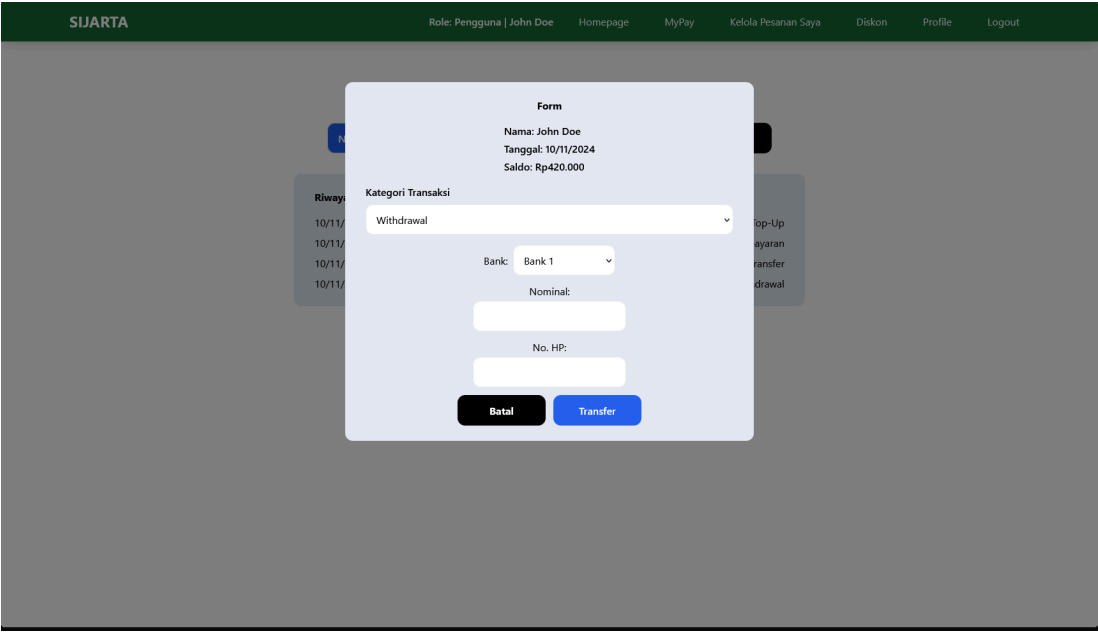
SIJARTA

Role: Pengguna | John Doe Homepage MyPay Kelola Pesanan Saya Diskon Profile Logout

N

Riwaya

10/11/

10/11/

10/11/

10/11/

Top-Up

ayaran

ransfer

drawal

Form

Nama: John Doe

Tanggal: 10/11/2024

Saldo: Rp420.000

Kategori Transaksi

Withdrawal

Bank: Bank 1

Nominal:

No. HP:

Batal

Transfer